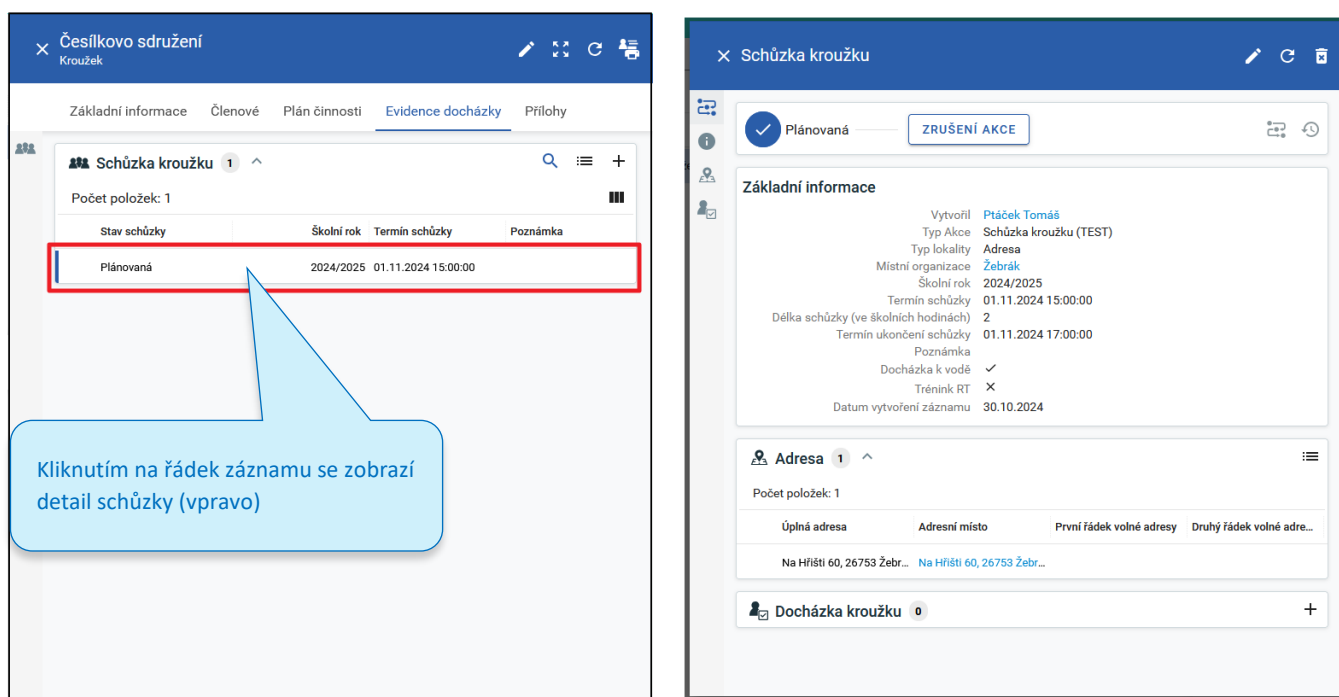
Česílkovo sdružení
Kroužek

Základní informace Členové Plán činnosti Evidence docházky Přílohy

Schůzka kroužku 1

Počet položek: 1

| Stav schůzky | Školní rok | Termín schůzky | Poznámka |
|---|---|---|---|
| Plánovaná | 2024/2025 | 01.11.2024 15:00:00 | |

Kliknutím na řádek záznamu se zobrazí detail schůzky (vpravo)

Schůzka kroužku

Plánovaná ZRUŠENÍ AKCE

Základní informace

Vytvořil Ptáček Tomáš
Typ Akce Schůzka kroužku (TEST)
Typ lokality Adresa
Místní organizace Žebrák
Školní rok 2024/2025
Termín schůzky 01.11.2024 15:00:00
Délka schůzky (ve školních hodinách) 2
Termín ukončení schůzky 01.11.2024 17:00:00
Poznámka
Docházka k vodě ✓
Trénink RT ✕
Datum vytvoření záznamu 30.10.2024

Adresa 1

Počet položek: 1

| Úplná adresa | Adresní místo | První řádek volné adresy | Druhý řádek volné adre... |
|---|---|---|---|
| Na Hřišti 60, 26753 Žebr... | Na Hřišti 60, 26753 Žebr... | | |

Docházka kroužku 0